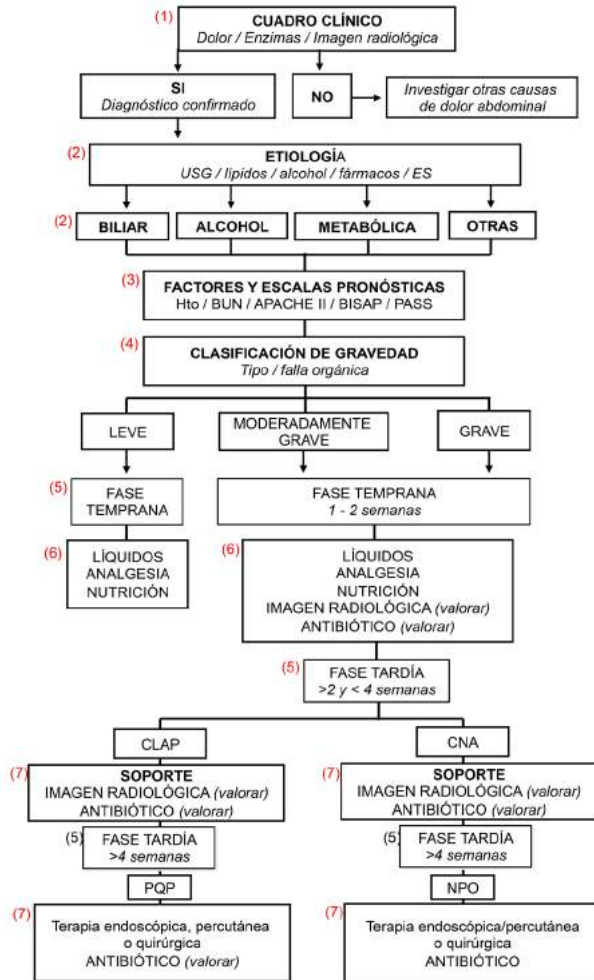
(1) **CUADRO CLÍNICO**
*Dolor / Enzimas / Imagen radiológica*

**SI**
*Diagnóstico confirmado*

**NO**

*Investigar otras causas de dolor abdominal*

(2) **ETIOLOGÍA**
*USG / lípidos / alcohol / fármacos / ES*

(2) **BILIAR**

**ALCOHOL**

**METABÓLICA**

**OTRAS**

(3) **FACTORES Y ESCALAS PRONÓSTICAS**
Hto / BUN / APACHE II / BISAP / PASS

(4) **CLASIFICACIÓN DE GRAVEDAD**
*Tipo / falla orgánica*

LEVE

MODERADAMENTE GRAVE

GRAVE

(5) FASE TEMPRANA

(6) LÍQUIDOS
ANALGESIA
NUTRICIÓN

FASE TEMPRANA
*1 - 2 semanas*

(6) LÍQUIDOS
ANALGESIA
NUTRICIÓN
IMAGEN RADIOLÓGICA *(valorar)*
ANTIBIÓTICO *(valorar)*

(5) FASE TARDÍA
*>2 y < 4 semanas*

CLAP

CNA

(7) **SOPORTE**
IMAGEN RADIOLÓGICA *(valorar)*
ANTIBIÓTICO *(valorar)*

(5) FASE TARDÍA
*>4 semanas*

PQP

(7) Terapia endoscópica, percutánea o quirúrgica
ANTIBIÓTICO *(valorar)*

(7) **SOPORTE**
IMAGEN RADIOLÓGICA *(valorar)*
ANTIBIÓTICO *(valorar)*

(5) FASE TARDÍA
*>4 semanas*

NPO

(7) Terapia endoscópica/percutánea o quirúrgica
ANTIBIÓTICO